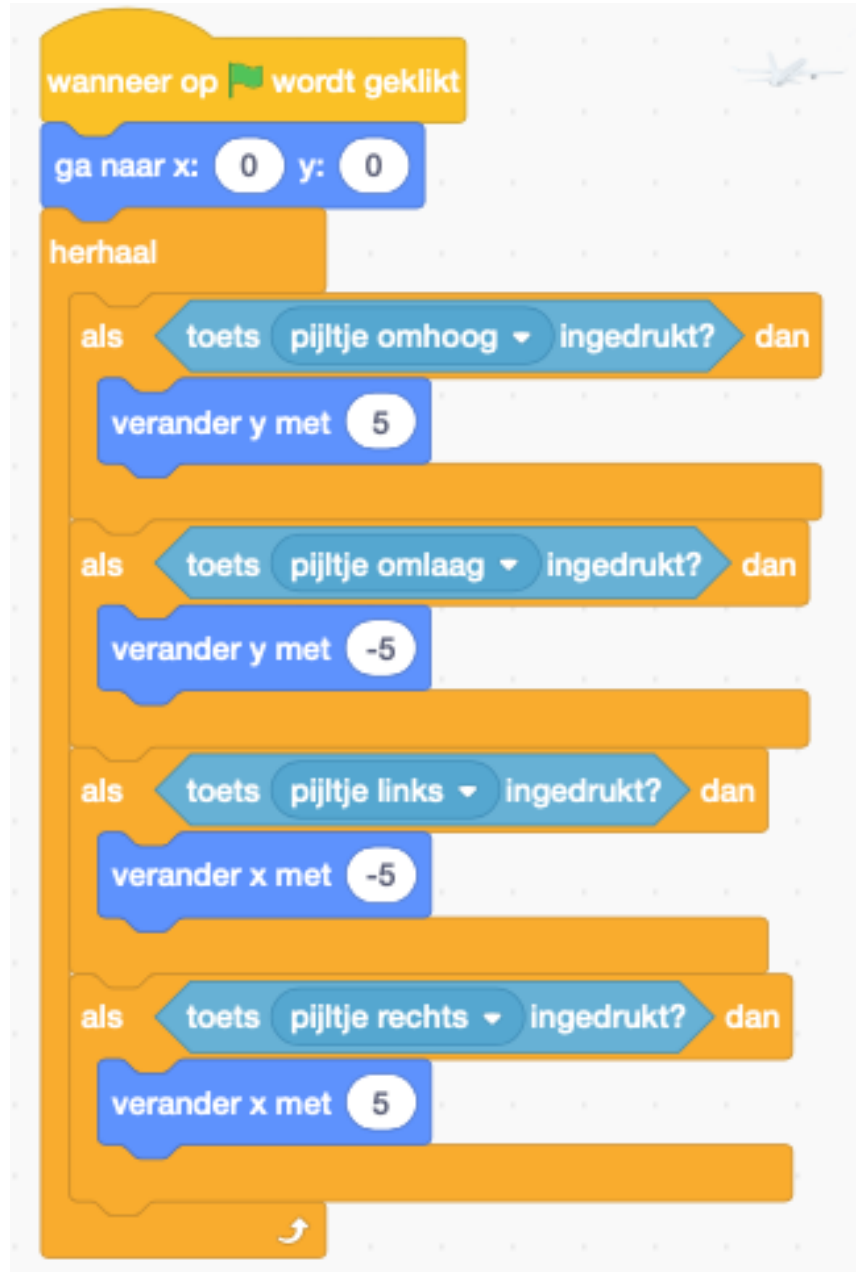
wanneer op wordt geklikt
ga naar x: 0 y: 0
herhaal
als toets pijltje omhoog ▾ ingedrukt? dan
verander y met 5
als toets pijltje omlaag ▾ ingedrukt? dan
verander y met -5
als toets pijltje links ▾ ingedrukt? dan
verander x met -5
als toets pijltje rechts ▾ ingedrukt? dan
verander x met 5